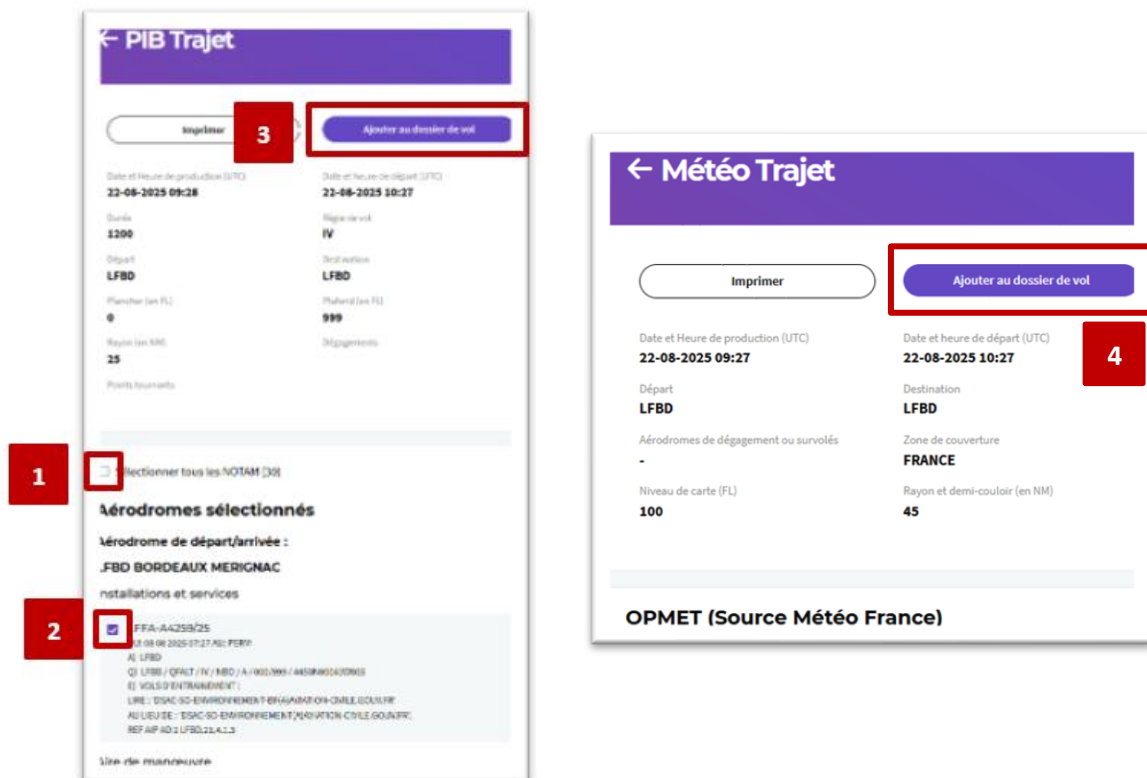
← PIB Trajet

Imprimer

3

Ajouter au dossier de vol

Date et Heure de production (UTC)
22-08-2025 09:28

Date et heure de départ (UTC)
22-08-2025 10:27

Durée
1200

Règle de vol
IV

Départ
LFBD

Destination
LFBD

Plancher (en FL)
0

Plafond (en FL)
999

Rayon (en NM)
25

Dégagements

Points tournants

1

Sélectionner tous les NOTAM (30)

Aérodromes sélectionnés

Aérodrome de départ/arrivée :

LFBD BORDEAUX MERIGNAC

Installations et services

2

LFFA-A4259/25
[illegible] 08 08 2025 07:27 AU: PERM
A) LFBD
Q) LFBB / QFALT / IV / NBO / A / 000/999 / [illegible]
E) VOLS D'ENTRAINEMENT :
LIRE : 'DSAC-SO-ENVIRONNEMENT-BF@AVIATION-CIVILE.GOUV.FR
AU LIEU DE : 'DSAC-SO-ENVIRONNEMENT@AVIATION-CIVILE.GOUV.FR
REF AIP AD 2 LFBD.21.4.1.3

Aire de manoeuvre

← Météo Trajet

Imprimer

Ajouter au dossier de vol

4

Date et Heure de production (UTC)
22-08-2025 09:27

Date et heure de départ (UTC)
22-08-2025 10:27

Départ
LFBD

Destination
LFBD

Aérodromes de dégagement ou survolés
-

Zone de couverture
FRANCE

Niveau de carte (FL)
100

Rayon et demi-couloir (en NM)
45

OPMET (Source Météo France)